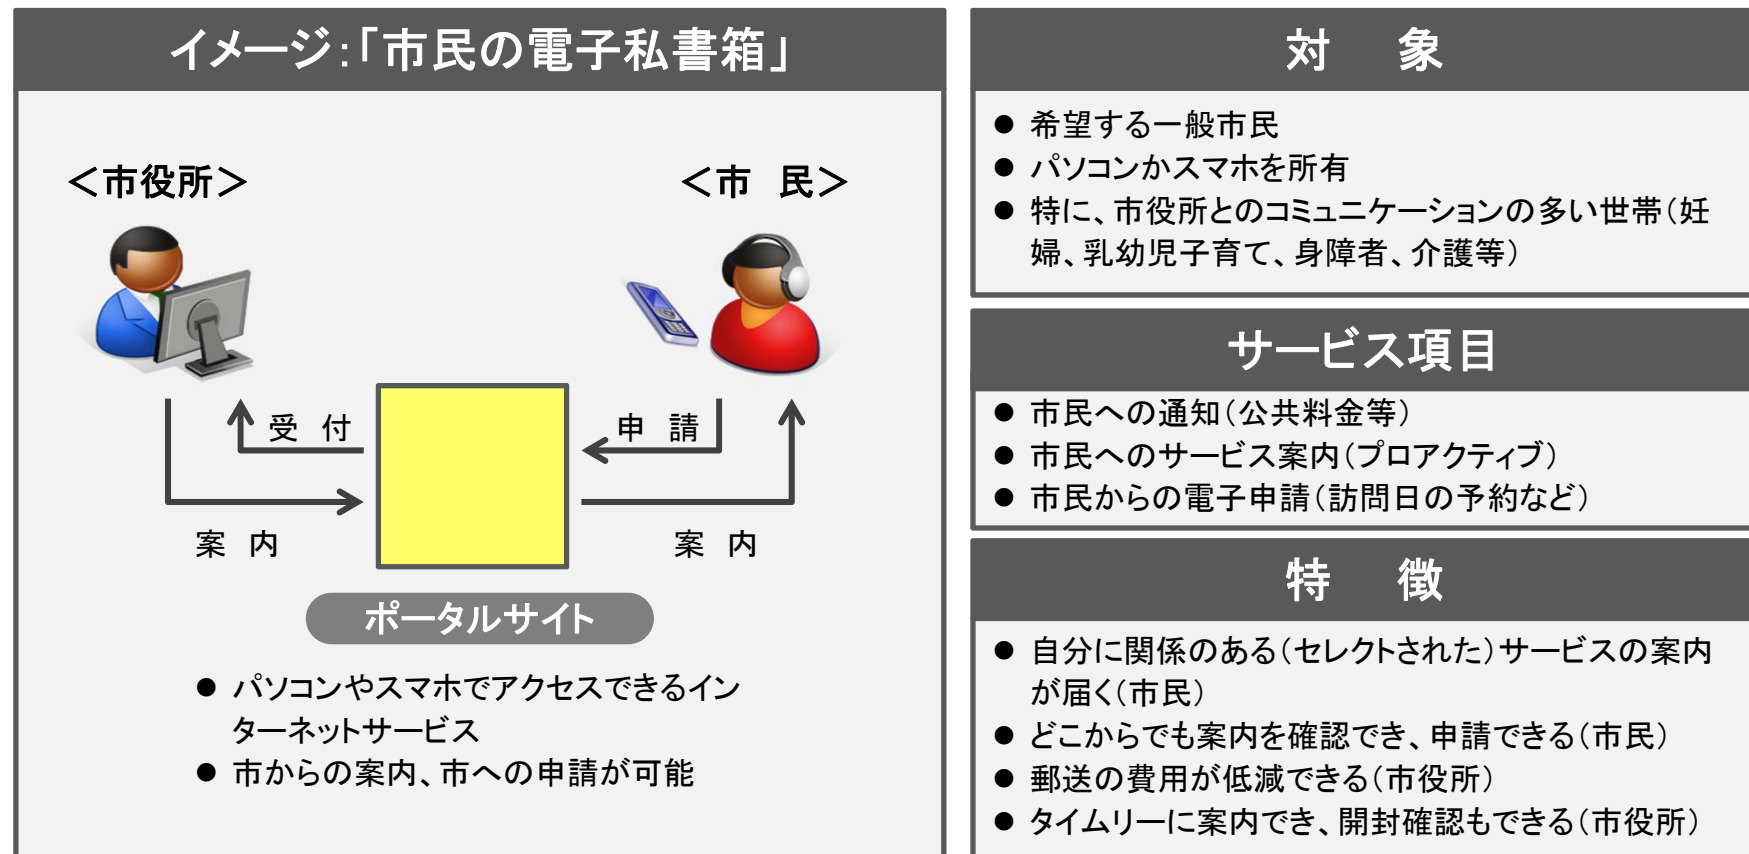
イメージ:「市民の電子私書箱」

<市役所>

<市　民>

受　付

申　請

案　内

案　内

ポータルサイト

● パソコンやスマホでアクセスできるインターネットサービス
● 市からの案内、市への申請が可能

対　象

● 希望する一般市民
● パソコンかスマホを所有
● 特に、市役所とのコミュニケーションの多い世帯（妊婦、乳幼児子育て、身障者、介護等）

サービス項目

● 市民への通知（公共料金等）
● 市民へのサービス案内（プロアクティブ）
● 市民からの電子申請（訪問日の予約など）

特　徴

● 自分に関係のある（セレクトされた）サービスの案内が届く（市民）
● どこからでも案内を確認でき、申請できる（市民）
● 郵送の費用が低減できる（市役所）
● タイムリーに案内でき、開封確認もできる（市役所）